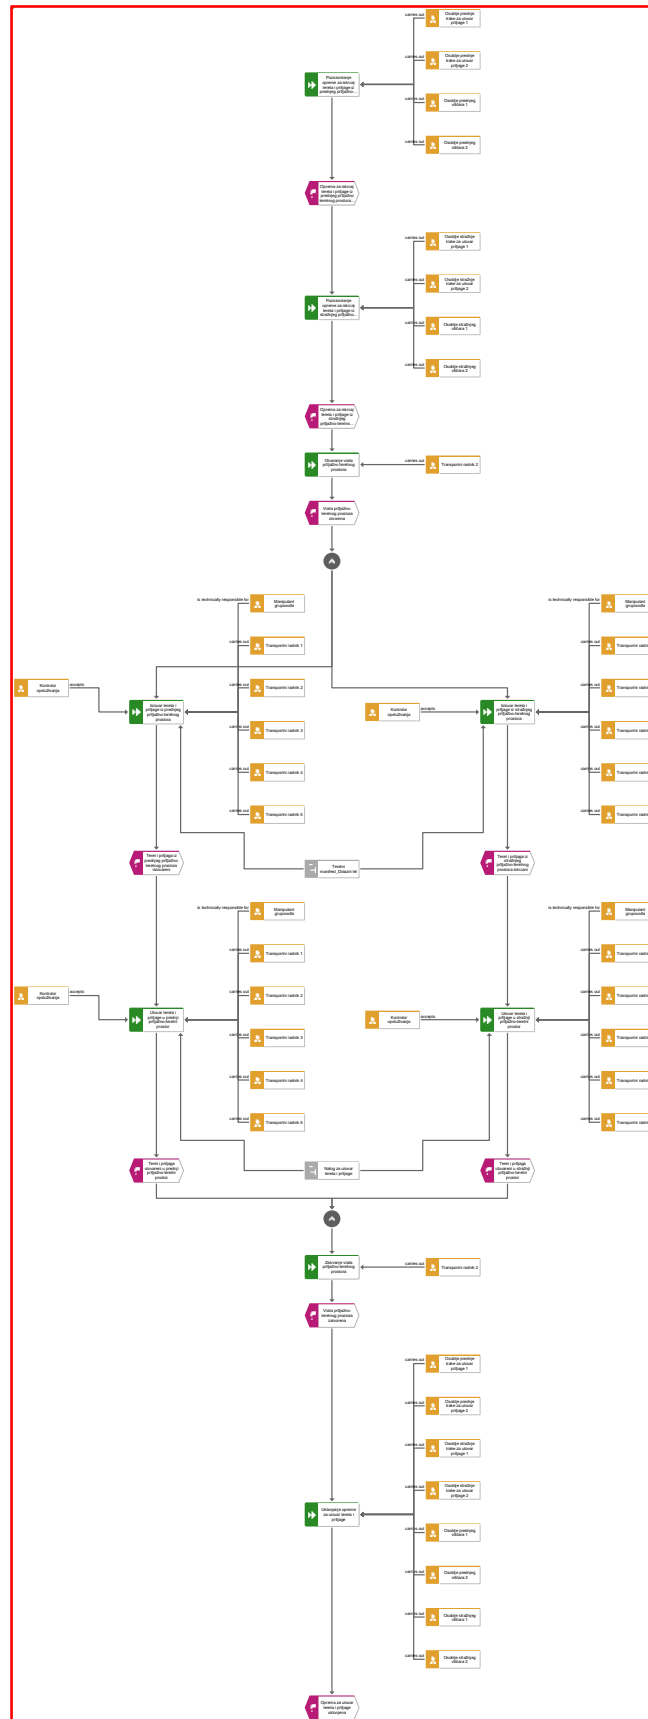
carries out Osoblje prednje trake za utovar prtljage 1
carries out Osoblje prednje trake za utovar prtljage 2
carries out Osoblje prednjeg skladišta 1
carries out Osoblje prednjeg skladišta 2

Pozicioniranje opreme za istovar tereta i prtljage iz prednjeg prtljažno...

Oprema za istovar tereta i prtljage iz prednjeg prtljažno teretnog prostora...

carries out Osoblje stražnje trake za utovar prtljage 1
carries out Osoblje stražnje trake za utovar prtljage 2
carries out Osoblje stražnjeg skladišta 1
carries out Osoblje stražnjeg skladišta 2

Pozicioniranje opreme za istovar tereta i prtljage iz stražnjeg prtljažno...

Oprema za istovar tereta i prtljage iz stražnjeg prtljažno-teretno...

Otvaranje vrata prtljažno-teretnog prostora
carries out Transportni radnik 2

Vrata prtljažno-teretnog prostora otvorena

is technically responsible for Manipulant grupovoda
carries out Transportni radnik 1
carries out Transportni radnik 2
carries out Transportni radnik 3
carries out Transportni radnik 4
carries out Transportni radnik 5

Kontrolor opsluživanja accepts

Istovar tereta i prtljage iz prednjeg prtljažno-teretnog prostora

is technically responsible for Manipulant grupovoda
carries out Transportni radn
carries out Transportni radn
carries out Transportni radn
carries out Transportni radn
carries out Transportni radn

Kontrolor opsluživanja accepts

Istovar tereta i prtljage iz stražnjeg prtljažno-teretnog prostora

Teretni manifest_Dolazni.txt

Teret i prtljaga iz prednjeg prtljažno-teretnog prostora istovaren

Teret i prtljaga iz stražnjeg prtljažno-teretnog prostora istovaren

is technically responsible for Manipulant grupovoda
carries out Transportni radnik 1
carries out Transportni radnik 2
carries out Transportni radnik 3
carries out Transportni radnik 4
carries out Transportni radnik 5

Kontrolor opsluživanja accepts

Utovar tereta i prtljage u prednji prtljažno-teretni prostor

is technically responsible for Manipulant grupovoda
carries out Transportni radn
carries out Transportni radn
carries out Transportni radn
carries out Transportni radn
carries out Transportni radn

Kontrolor opsluživanja accepts

Utovar tereta i prtljage u stražnji prtljažno-teretni prostor

Nalog za utovar tereta i prtljage

Teret i prtljaga utovareni u prednji prtljažno-teretni prostor

Teret i prtljaga utovareni u stražnji prtljažno-teretni prostor

Zatvaranje vrata prtljažno-teretnog prostora
carries out Transportni radnik 2

Vrata prtljažno-teretnog prostora zatvorena

carries out Osoblje prednje trake za utovar prtljage 1
carries out Osoblje prednje trake za utovar prtljage 2
carries out Osoblje stražnje trake za utovar prtljage 1
carries out Osoblje stražnje trake za utovar prtljage 2
carries out Osoblje prednjeg skladišta 1
carries out Osoblje prednjeg skladišta 2
carries out Osoblje stražnjeg skladišta 1
carries out Osoblje stražnjeg skladišta 2

Uklanjanje opreme za utovar tereta i prtljage

Oprema za utovar tereta i prtljage uklonjena